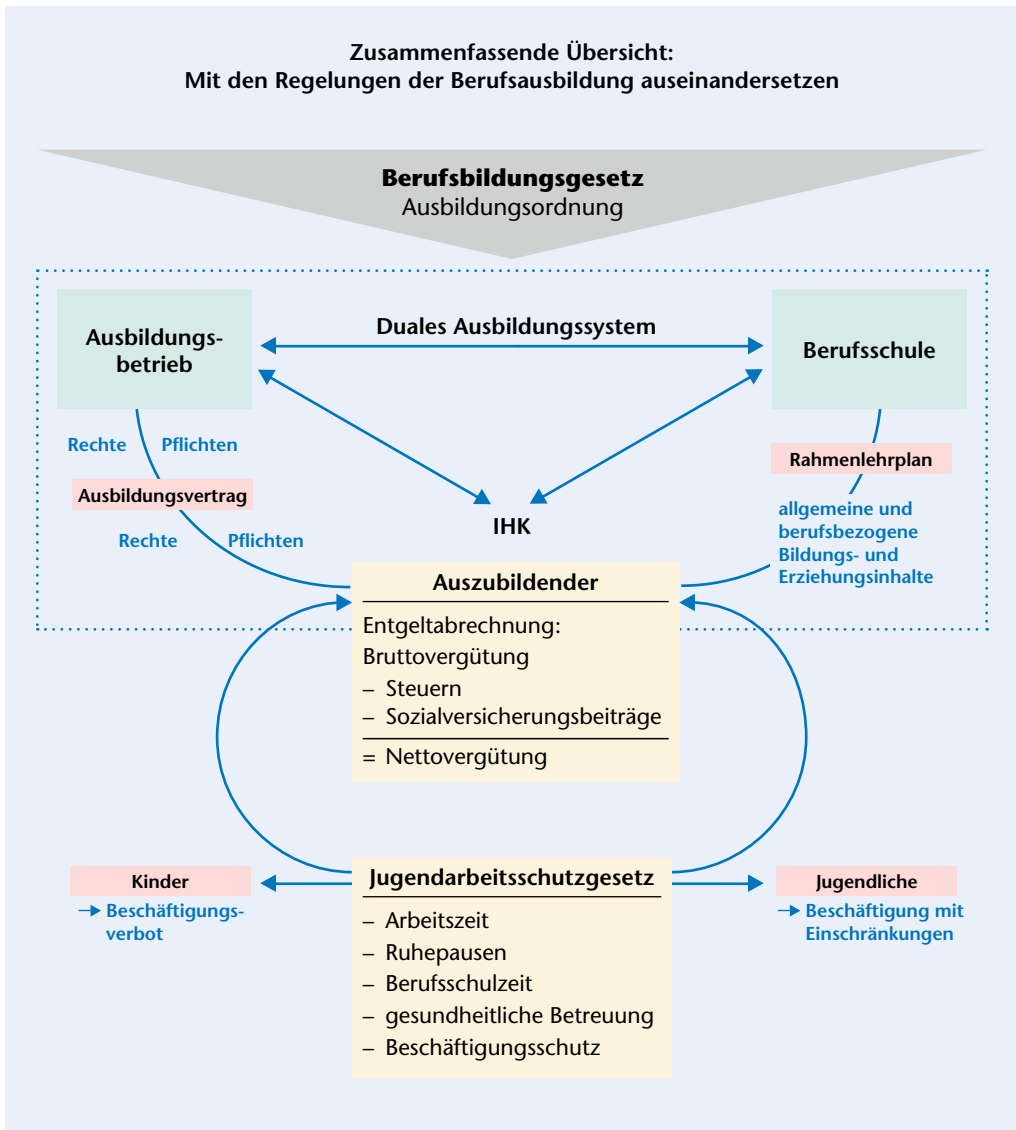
Zusammenfassende Übersicht:
Mit den Regelungen der Berufsausbildung auseinandersetzen

Berufsbildungsgesetz
Ausbildungsordnung

Ausbildungsbetrieb

Duales Ausbildungssystem

Berufsschule

Rechte Pflichten

Ausbildungsvertrag

Rechte Pflichten

IHK

Rahmenlehrplan

allgemeine und berufsbezogene Bildungs- und Erziehungsinhalte

Auszubildender

Entgeltabrechnung:
Bruttovergütung
– Steuern
– Sozialversicherungsbeiträge
= Nettovergütung

Kinder
→ Beschäftigungsverbot

Jugendarbeitsschutzgesetz
– Arbeitszeit
– Ruhepausen
– Berufsschulzeit
– gesundheitliche Betreuung
– Beschäftigungsschutz

Jugendliche
→ Beschäftigung mit Einschränkungen